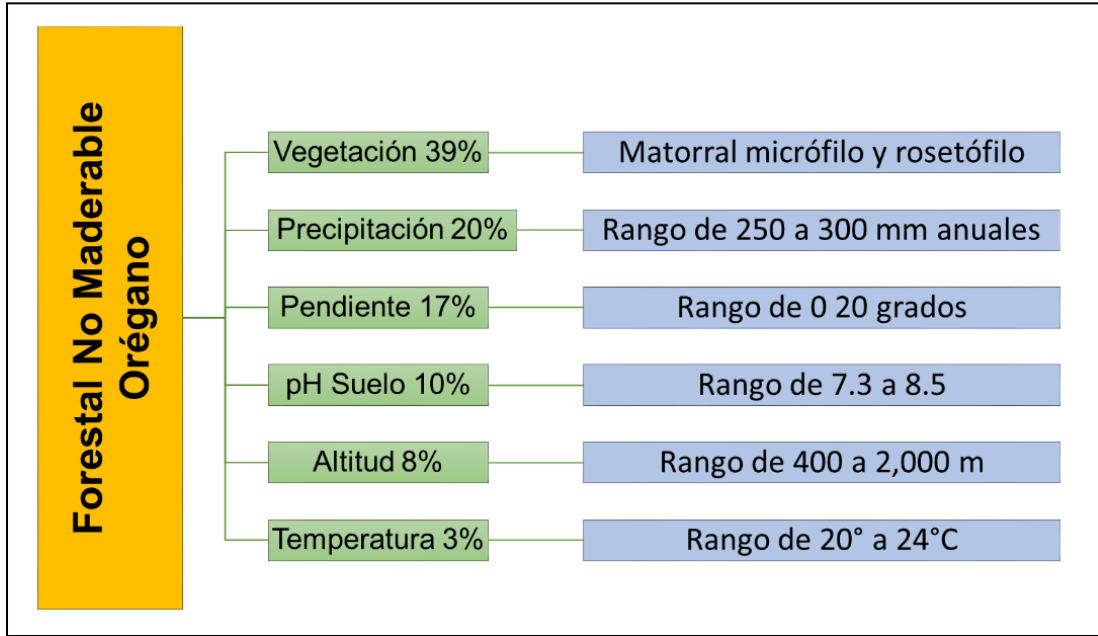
Forestal No Maderable Orégano

Vegetación 39%
Matorral micrófilo y rosetófilo

Precipitación 20%
Rango de 250 a 300 mm anuales

Pendiente 17%
Rango de 0 20 grados

pH Suelo 10%
Rango de 7.3 a 8.5

Altitud 8%
Rango de 400 a 2,000 m

Temperatura 3%
Rango de 20° a 24°C